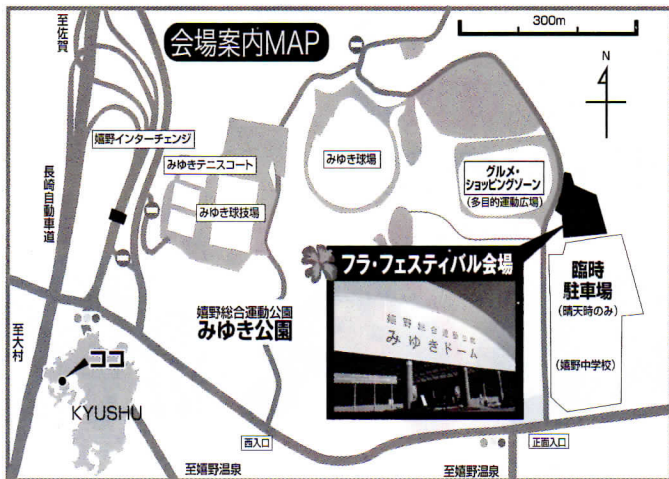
会場案内MAP

300m

N

至佐賀

嬉野インターチェンジ

長崎自動車道

みゆきテニスコート

みゆき球技場

みゆき球場

グルメ・ショッピングゾーン
(多目的運動広場)

フラ・フェスティバル会場

嬉野総合運動公園
みゆきドーム

臨時駐車場
(晴天時のみ)

(嬉野中学校)

嬉野総合運動公園
みゆき公園

至大村

ココ

KYUSHU

西入口

正面入口

至嬉野温泉

至嬉野温泉